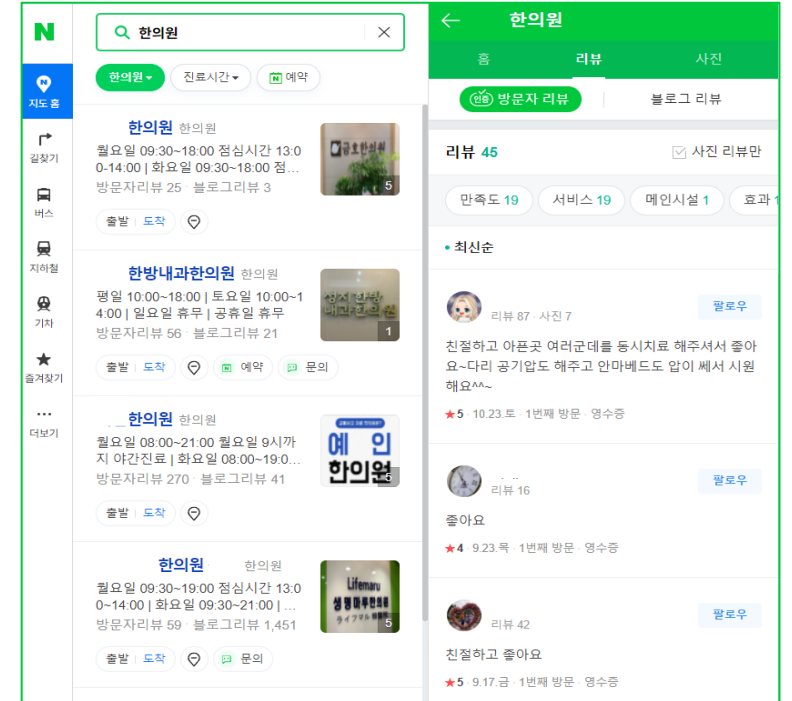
N

지도 홈

길찾기

버스

지하철

기차

즐겨찾기

더보기

한의원

한의원 진료시간 예약

한의원 한의원
월요일 09:30~18:00 점심시간 13:00-14:00 | 화요일 09:30~18:00 점...
방문자리뷰 25 · 블로그리뷰 3
출발 | 도착
5

한방내과한의원 한의원
평일 10:00~18:00 | 토요일 10:00~14:00 | 일요일 휴무 | 공휴일 휴무
방문자리뷰 56 · 블로그리뷰 21
출발 | 도착 예약 문의
1

한의원 한의원
월요일 08:00~21:00 월요일 9시까지 야간진료 | 화요일 08:00~19:0...
방문자리뷰 270 · 블로그리뷰 41
출발 | 도착
예 인
한의원
5

한의원 한의원
월요일 09:30~19:00 점심시간 13:00-14:00 | 화요일 09:30~21:00 | ...
방문자리뷰 59 · 블로그리뷰 1,451
출발 | 도착 문의
Lifemaru
5

한의원
홈 리뷰 사진
방문자 리뷰 블로그 리뷰
리뷰 45 사진 리뷰만
만족도 19 서비스 19 메인시설 1 효과
최신순

리뷰 87 · 사진 7 팔로우
친절하고 아픈곳 여러군데를 동시치료 해주셔서 좋아요~다리 공기압도 해주고 안마베드도 압이 쎄서 시원해요^^~
★5 · 10.23.토 · 1번째 방문 · 영수증

리뷰 16 팔로우
좋아요
★4 · 9.23.목 · 1번째 방문 · 영수증

리뷰 42 팔로우
친절하고 좋아요
★5 · 9.17.금 · 1번째 방문 · 영수증